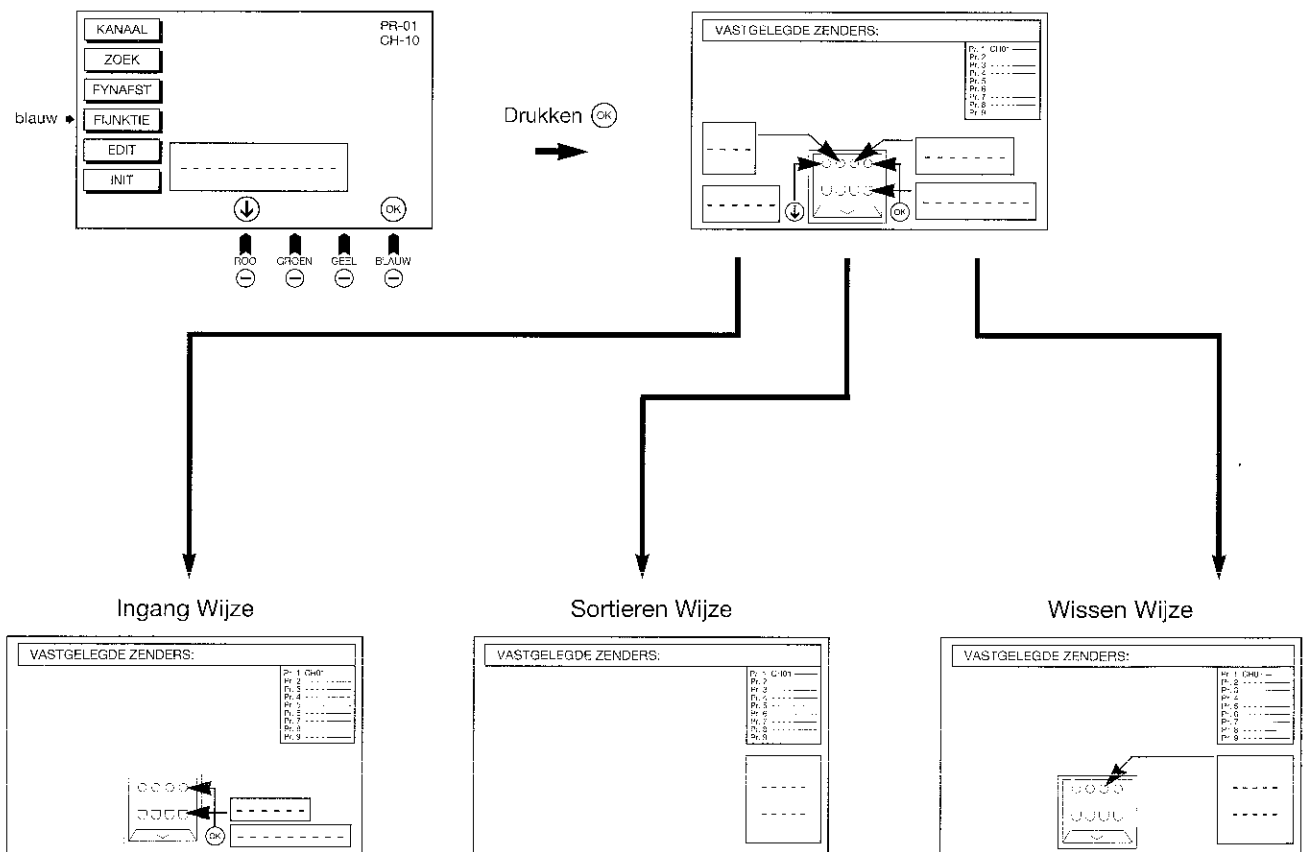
KANAAL
ZOEK
FYNAFST
blauw FIJNKTIE
EDIT
INIT

PR-01
CH-10

ROO GROEN GEEL BLAUW

Drukken OK

VASTGELEGDE ZENDERS:
Pr. 1 CH01
Pr. 2
Pr. 3
Pr. 4
Pr. 5
Pr. 6
Pr. 7
Pr. 8
Pr. 9

OK

Ingang Wijze

VASTGELEGDE ZENDERS:
Pr. 1 CH01
Pr. 2
Pr. 3
Pr. 4
Pr. 5
Pr. 6
Pr. 7
Pr. 8
Pr. 9

OK

Sortieren Wijze

VASTGELEGDE ZENDERS:
Pr. 1 CH01
Pr. 2
Pr. 3
Pr. 4
Pr. 5
Pr. 6
Pr. 7
Pr. 8
Pr. 9

Wissen Wijze

VASTGELEGDE ZENDERS:
Pr. 1 CH01
Pr. 2
Pr. 3
Pr. 4
Pr. 5
Pr. 6
Pr. 7
Pr. 8
Pr. 9